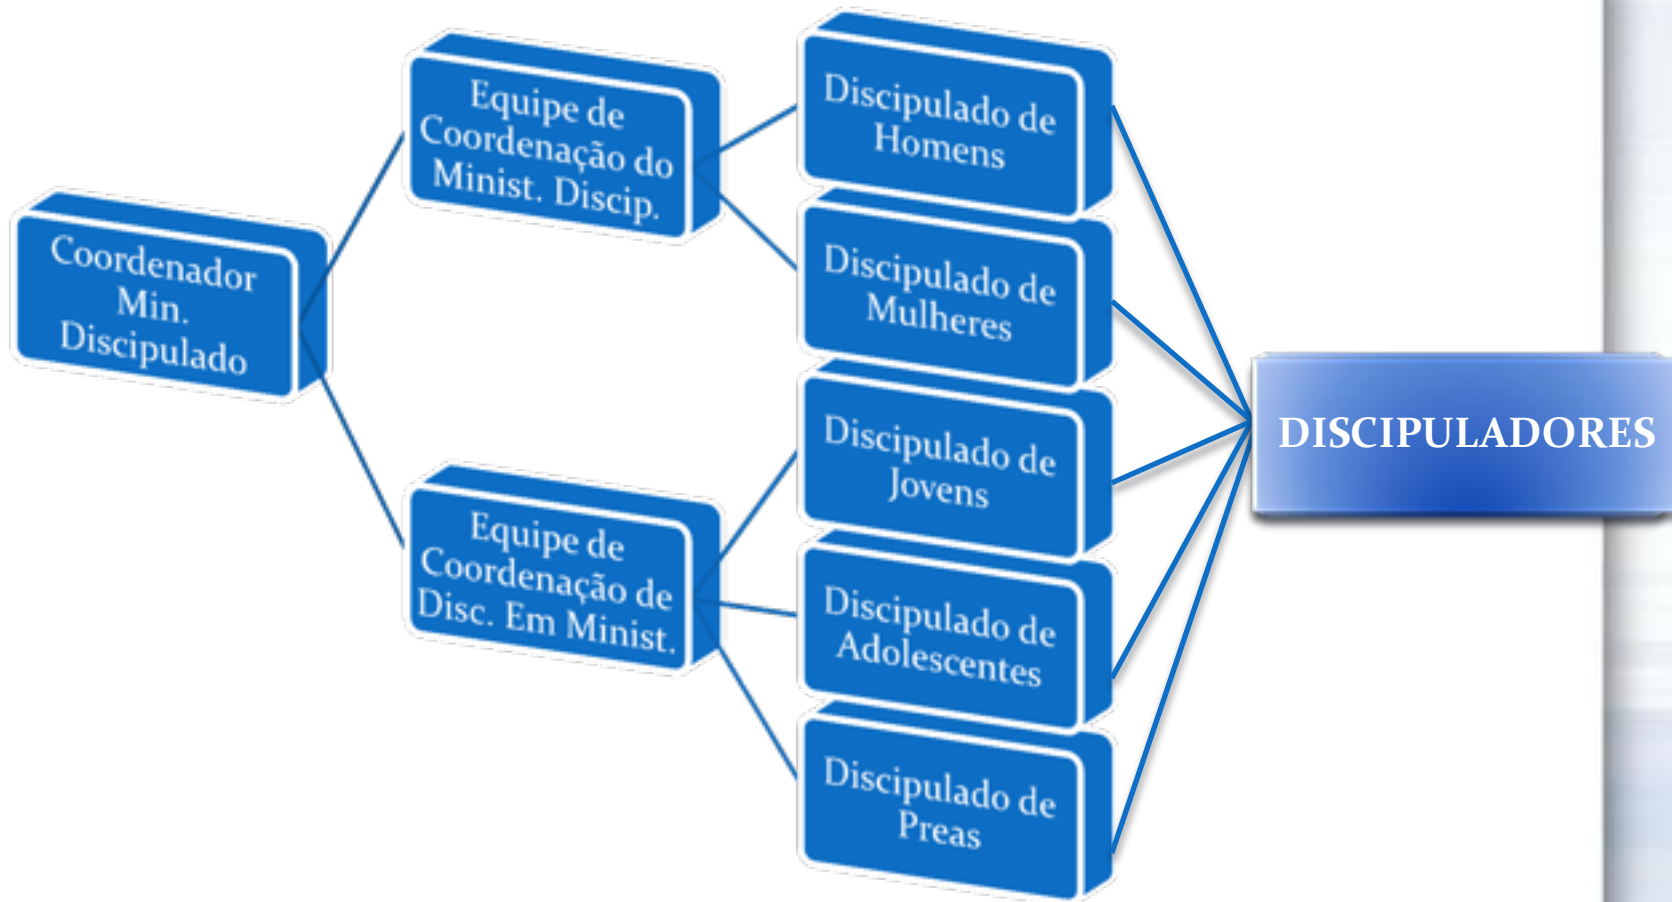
Coordenador Min. Discipulado

Equipe de Coordenação do Minist. Discip.

Equipe de Coordenação de Disc. Em Minist.

Discipulado de Homens

Discipulado de Mulheres

Discipulado de Jovens

Discipulado de Adolescentes

Discipulado de Preas

DISCIPULADORES